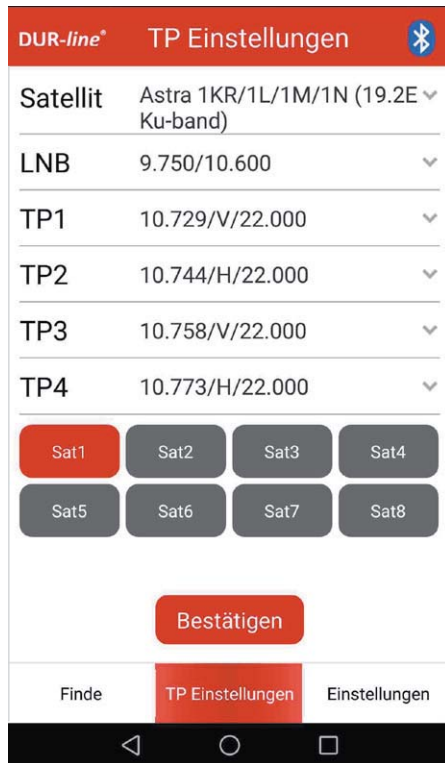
DUR-line® TP Einstellungen

Satellit Astra 1KR/1L/1M/1N (19.2E Ku-band)

LNB 9.750/10.600

TP1 10.729/V/22.000

TP2 10.744/H/22.000

TP3 10.758/V/22.000

TP4 10.773/H/22.000

Sat1 Sat2 Sat3 Sat4

Sat5 Sat6 Sat7 Sat8

Bestätigen

Finde TP Einstellungen Einstellungen